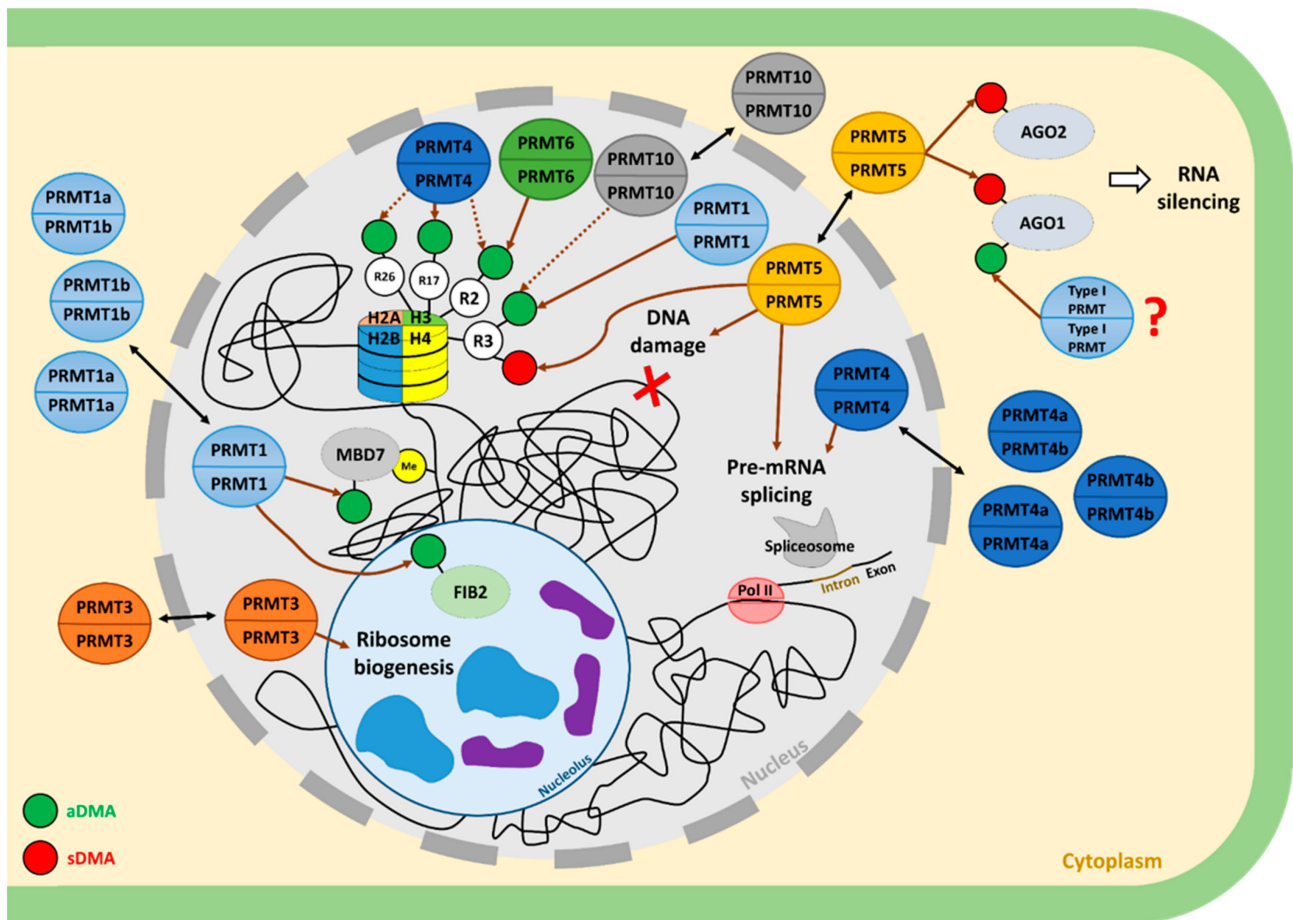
PRMT10
PRMT10

PRMT4
PRMT4

PRMT6
PRMT6

PRMT10
PRMT10

PRMT5
PRMT5

AGO2

RNA silencing

AGO1

PRMT1a
PRMT1b

PRMT1b
PRMT1b

PRMT1a
PRMT1a

PRMT1
PRMT1

R26
R17
R2
R3
H2A
H3
H2B
H4

PRMT5
PRMT5

DNA damage

Type I PRMT
Type I PRMT

?

PRMT4
PRMT4

PRMT4a
PRMT4b

PRMT4b
PRMT4b

PRMT4a
PRMT4a

PRMT1
PRMT1

MBD7
Me

Pre-mRNA splicing

Spliceosome

FIB2

Pol II
Intron
Exon

PRMT3
PRMT3

PRMT3
PRMT3

Ribosome biogenesis

Nucleolus

Nucleus

aDMA
sDMA

Cytoplasm